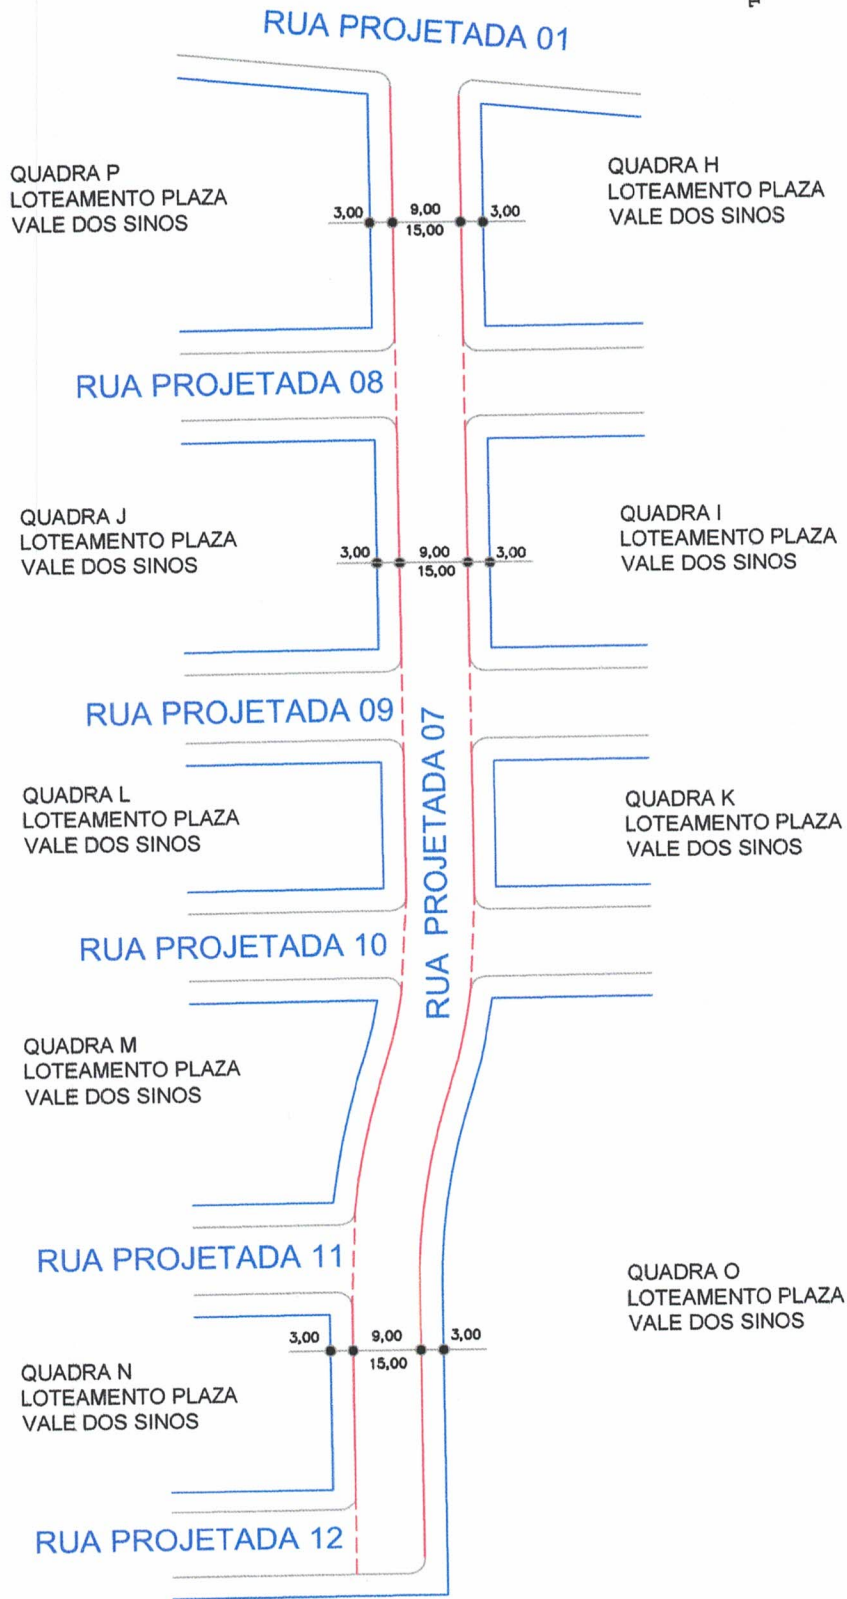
RUA PROJETADA 01

QUADRA P
LOTEAMENTO PLAZA
VALE DOS SINOS

3,00 9,00 15,00 3,00

QUADRA H
LOTEAMENTO PLAZA
VALE DOS SINOS

RUA PROJETADA 08

QUADRA J
LOTEAMENTO PLAZA
VALE DOS SINOS

3,00 9,00 15,00 3,00

QUADRA I
LOTEAMENTO PLAZA
VALE DOS SINOS

RUA PROJETADA 09

RUA PROJETADA 07

QUADRA L
LOTEAMENTO PLAZA
VALE DOS SINOS

QUADRA K
LOTEAMENTO PLAZA
VALE DOS SINOS

RUA PROJETADA 10

QUADRA M
LOTEAMENTO PLAZA
VALE DOS SINOS

RUA PROJETADA 11

QUADRA O
LOTEAMENTO PLAZA
VALE DOS SINOS

3,00 9,00 15,00 3,00

QUADRA N
LOTEAMENTO PLAZA
VALE DOS SINOS

RUA PROJETADA 12